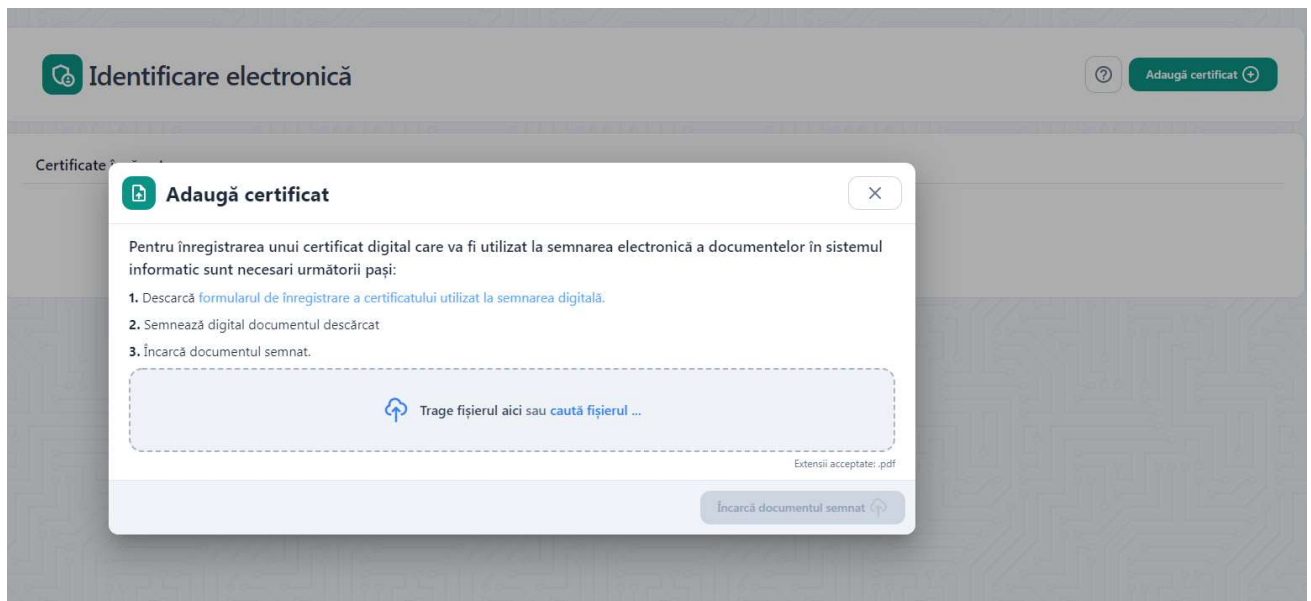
Identificare electronică

Adaugă certificat

Certificate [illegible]

Adaugă certificat

×

Pentru înregistrarea unui certificat digital care va fi utilizat la semnarea electronică a documentelor în sistemul informatic sunt necesari următorii pași:

1. Descarcă formularul de înregistrare a certificatului utilizat la semnarea digitală.

2. Semnează digital documentul descărcat

3. Încarcă documentul semnat.

Trage fișierul aici sau caută fișierul ...

Extensii acceptate: .pdf

Încarcă documentul semnat